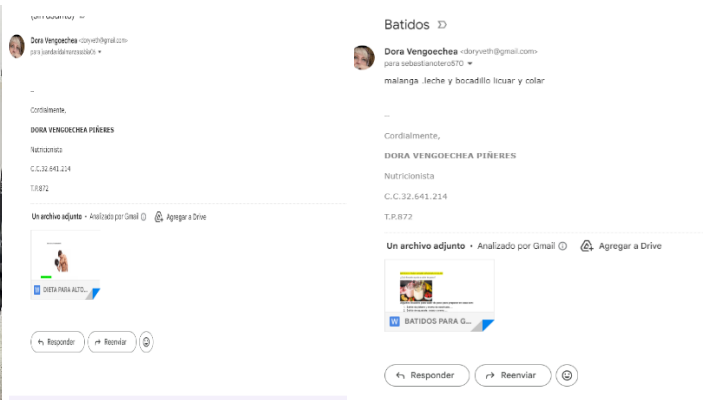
(Sin asunto)

Dora Vengoechea <doryveth@gmail.com>
para juandavidalvarezcastillo

--
Cordialmente,

DORA VENGOECHEA PIÑERES

Nutricionista

C.C.32.641.214

T.P.872

Un archivo adjunto • Analizado por Gmail ⓘ Agregar a Drive

DIETA PARA ALTO...

Responder Reenviar

Batidos

Dora Vengoechea <doryveth@gmail.com>
para sebastianotero870

malanga ,leche y bocadillo licuar y colar

--
Cordialmente,

DORA VENGOECHEA PIÑERES

Nutricionista

C.C.32.641.214

T.P.872

Un archivo adjunto • Analizado por Gmail ⓘ Agregar a Drive

BATIDOS PARA G...

Responder Reenviar